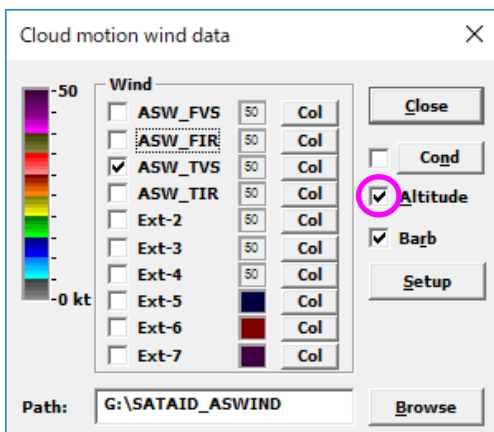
Cloud motion wind data

-50

-0 kt

Wind

ASW_FVS 50 Col

ASW_FIR 50 Col

ASW_TVS 50 Col

ASW_TIR 50 Col

Ext-2 50 Col

Ext-3 50 Col

Ext-4 50 Col

Ext-5 Col

Ext-6 Col

Ext-7 Col

Close

Cond

Altitude

Barb

Setup

Path: G:\SATAID_ASWIND

Browse